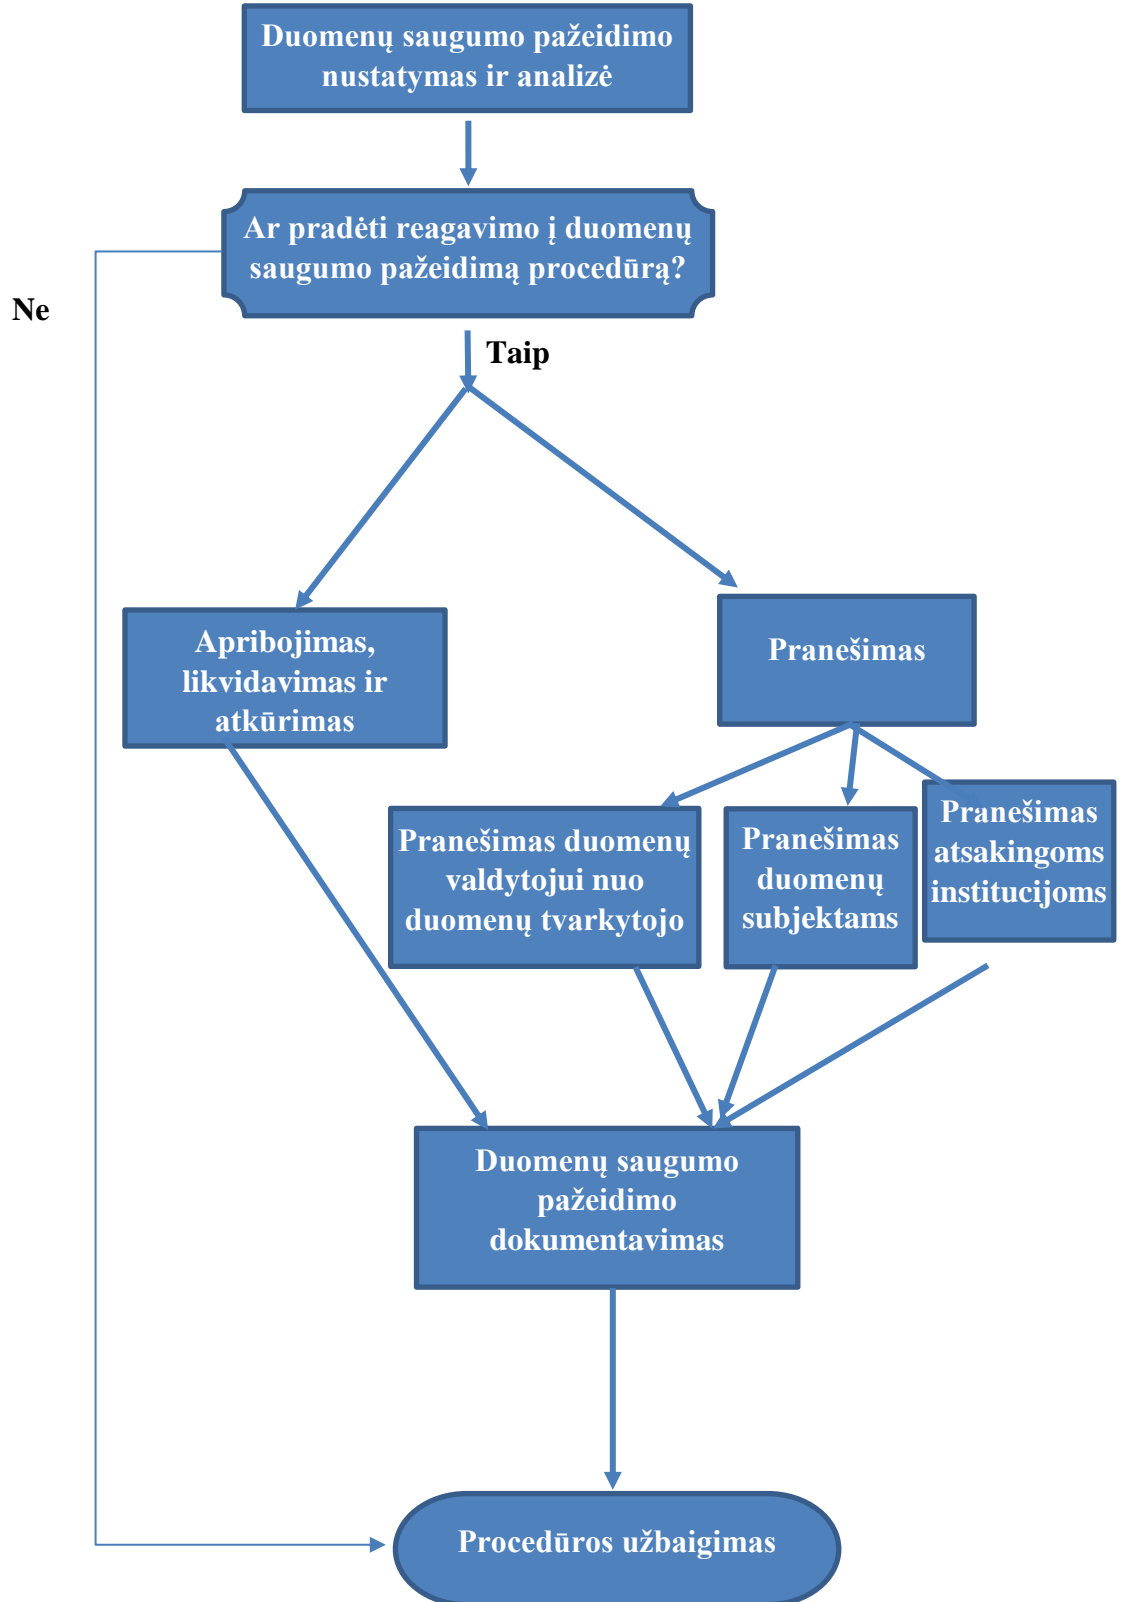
Duomenų saugumo pažeidimo nustatymas ir analizė

Ar pradėti reagavimo į duomenų saugumo pažeidimą procedūrą?

Ne

Taip

Apribojimas, likvidavimas ir atkūrimas

Pranešimas

Pranešimas duomenų valdytojui nuo duomenų tvarkytojo

Pranešimas duomenų subjektams

Pranešimas atsakingoms institucijoms

Duomenų saugumo pažeidimo dokumentavimas

Procedūros užbaigimas